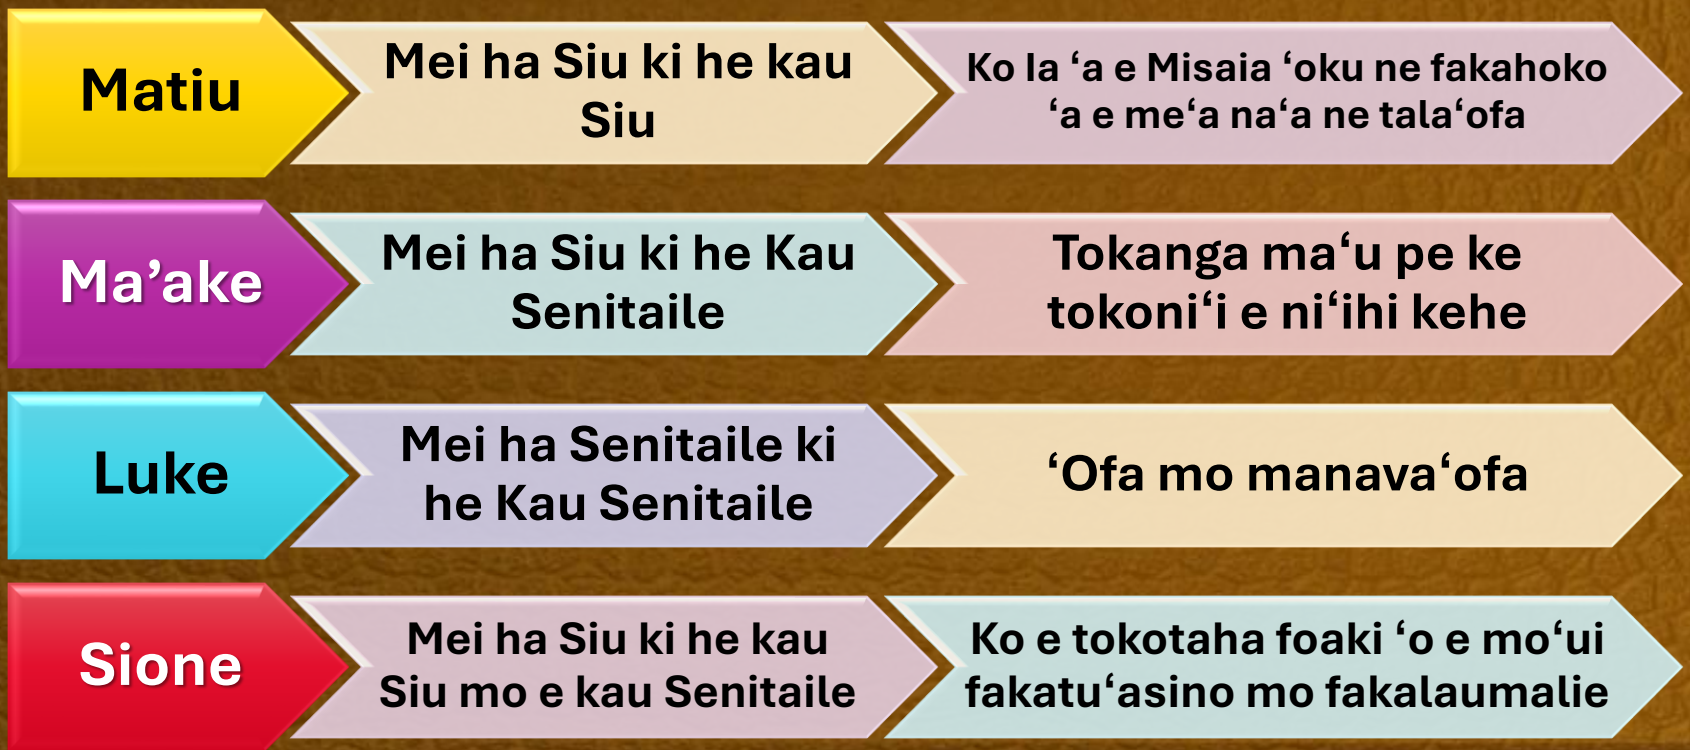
Matiu

Mei ha Siu ki he kau Siu

Ko Ia ‘a e Misaia ‘oku ne fakahoko ‘a e me‘a na‘a ne tala‘ofa

Ma’ake

Mei ha Siu ki he Kau Senitaile

Tokanga ma‘u pe ke tokoni‘i e ni‘ihi kehe

Luke

Mei ha Senitaile ki he Kau Senitaile

‘Ofa mo manava‘ofa

Sione

Mei ha Siu ki he kau Siu mo e kau Senitaile

Ko e tokotaha foaki ‘o e mo‘ui fakatu‘asino mo fakalaumalie